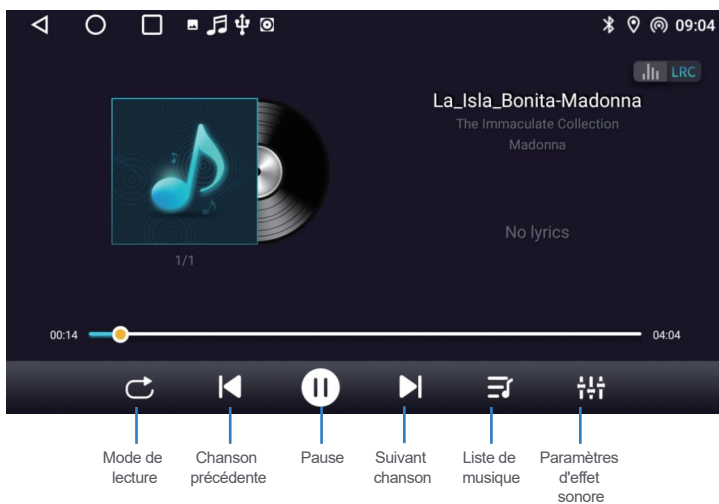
09:04

LRC

La_Isla_Bonita-Madonna

The Immaculate Collection

Madonna

No lyrics

1/1

00:14

04:04

Mode de lecture

Chanson précédente

Pause

Suivant chanson

Liste de musique

Paramètres d'effet sonore